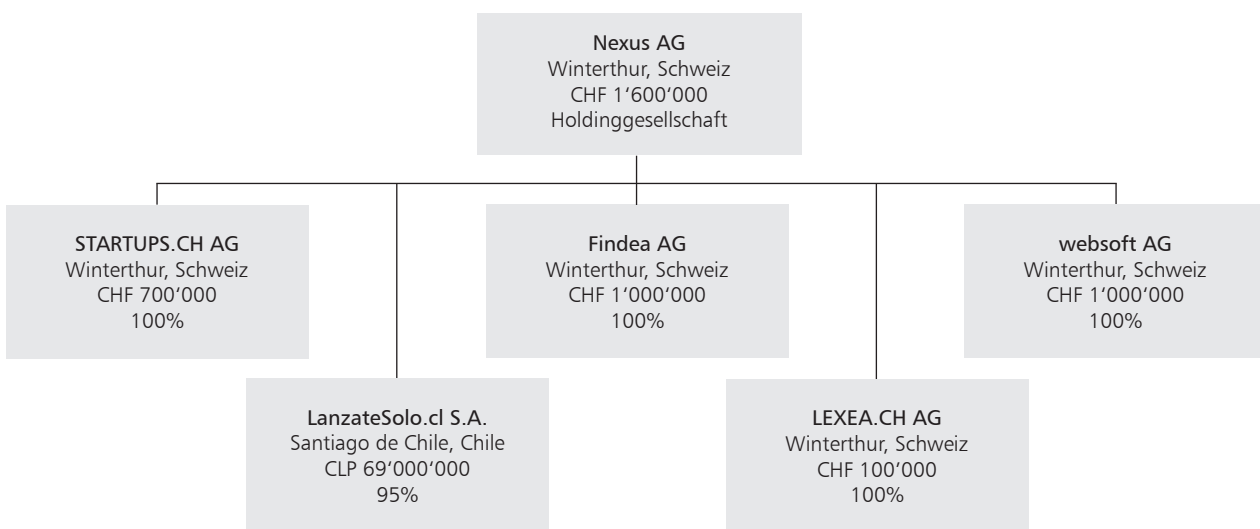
Nexus AG
Winterthur, Schweiz
CHF 1'600'000
Holdinggesellschaft

STARTUPS.CH AG
Winterthur, Schweiz
CHF 700'000
100%

Findea AG
Winterthur, Schweiz
CHF 1'000'000
100%

websoft AG
Winterthur, Schweiz
CHF 1'000'000
100%

LanzateSolo.cl S.A.
Santiago de Chile, Chile
CLP 69'000'000
95%

LEXEA.CH AG
Winterthur, Schweiz
CHF 100'000
100%